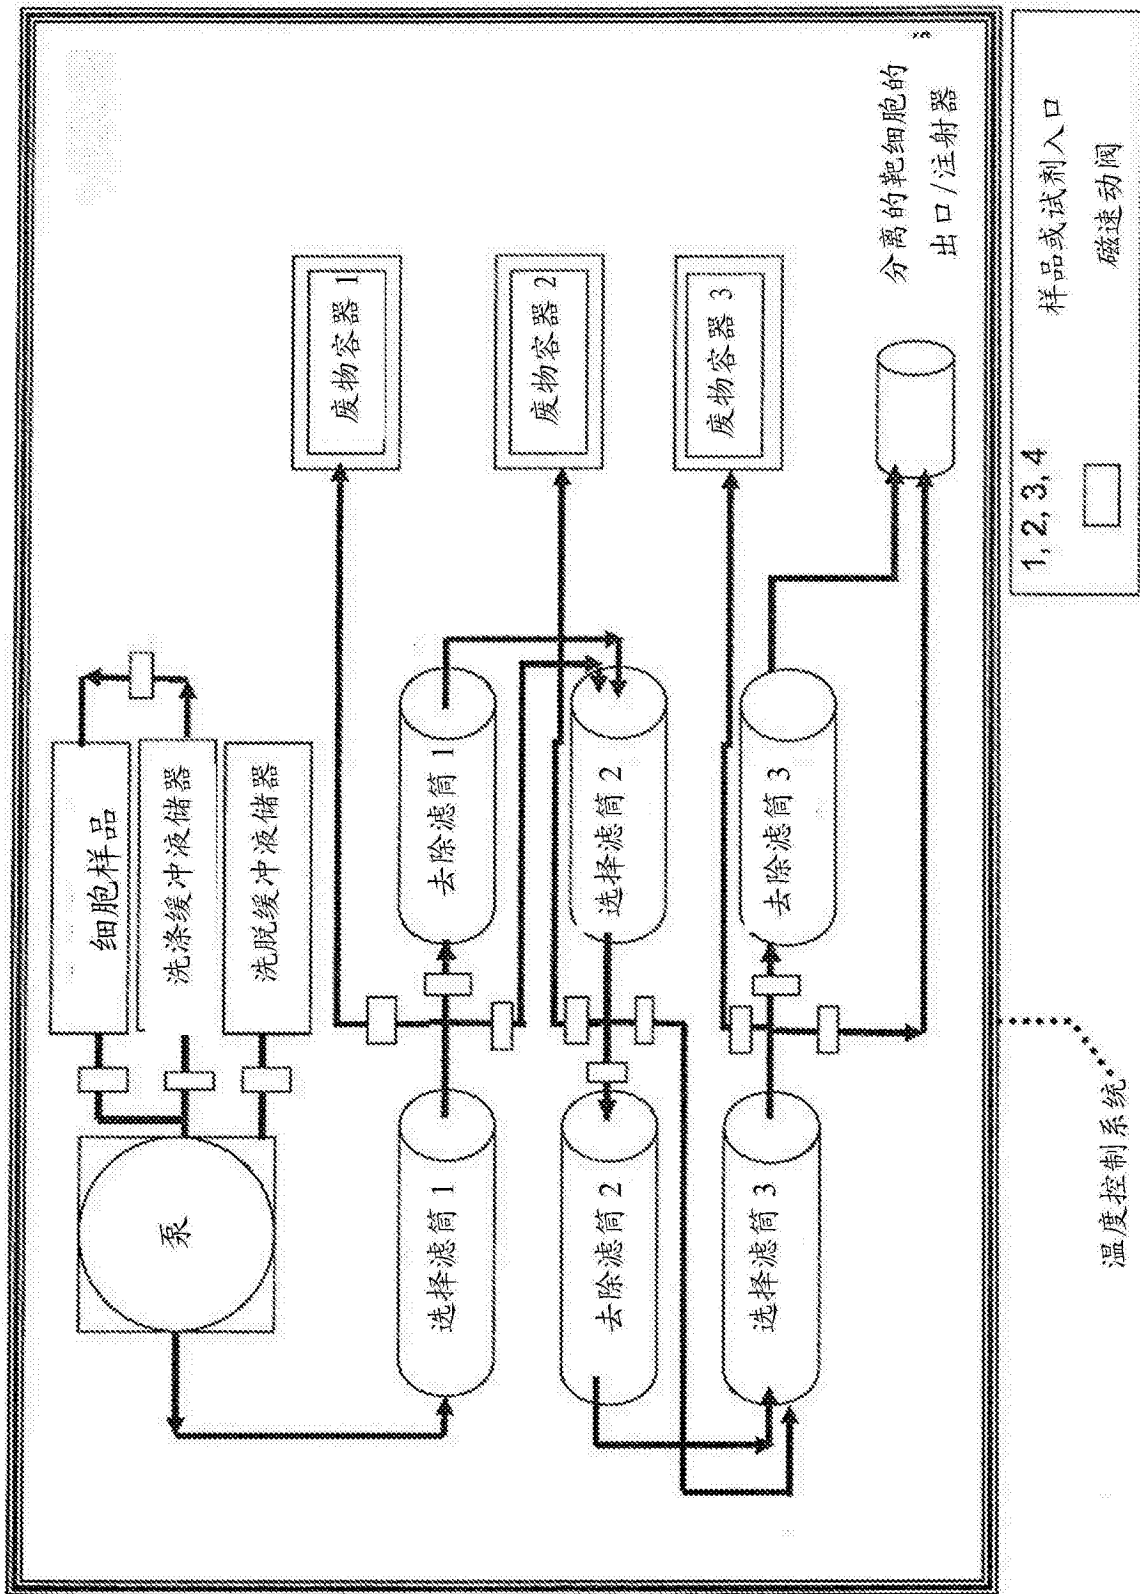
细胞样品
洗涤缓冲液储器
洗脱缓冲液储器
泵
选择滤筒 1
去除滤筒 1
去除滤筒 2
选择滤筒 2
选择滤筒 3
去除滤筒 3
废物容器 1
废物容器 2
废物容器 3
分离的靶细胞的出口/注射器
1, 2, 3, 4 样品或试剂入口
磁速动阀
温度控制系统